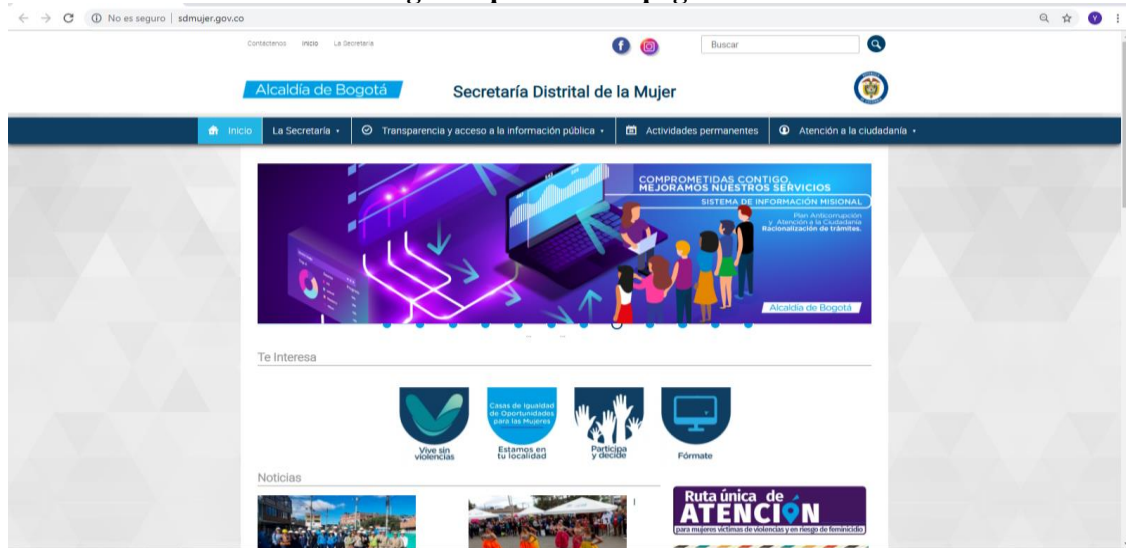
No es seguro | sdmujer.gov.co

Contáctenos Inicio La Secretaría

Buscar

Alcaldía de Bogotá

Secretaría Distrital de la Mujer

Inicio La Secretaría Transparencia y acceso a la información pública Actividades permanentes Atención a la ciudadanía

COMPROMETIDAS CONTIGO, MEJORAMOS NUESTROS SERVICIOS

SISTEMA DE INFORMACIÓN MISIONAL

Plan Anticorrupción y Atención a la Ciudadanía Racionalización de trámites.

Alcaldía de Bogotá

Te Interesa

Vive sin violencias

Casas de Igualdad de Oportunidades para las Mujeres

Estamos en tu localidad

Participa y decide

Fórmate

Noticias

Ruta única de ATENCIÓN

para mujeres víctimas de violencias y en riesgo de feminicidio